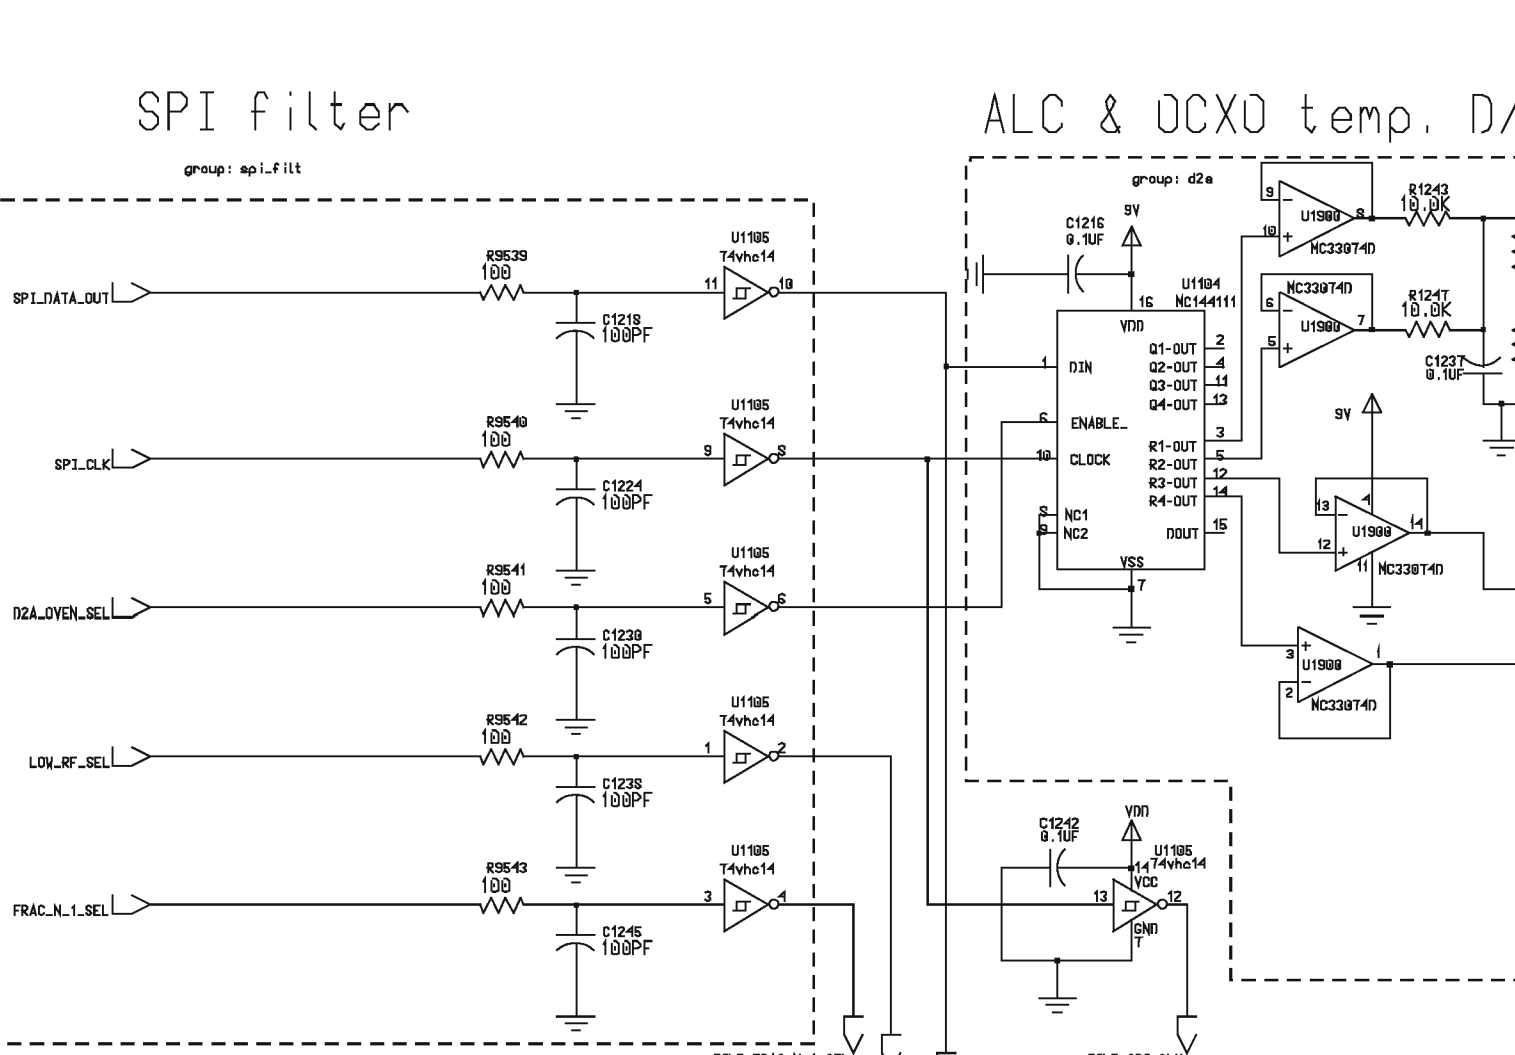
SPI filter

group: spi_filt

ALC & OCXO temp. D/

group: d2a

SPI_DATA_OUT

R9539
100

C1218
100PF

U1105
74vhc14
11 10

SPI_CLK

R9540
100

C1224
100PF

U1105
74vhc14
9 8

D2A_OVEN_SEL

R9541
100

C1230
100PF

U1105
74vhc14
5 6

LOW_RF_SEL

R9542
100

C1238
100PF

U1105
74vhc14
1 2

FRAC_N_1_SEL

R9543
100

C1245
100PF

U1105
74vhc14
3 4

C1216
0.1UF

9V

U1104
MC144111

16
VDD
1 DIN
6 ENABLE_
10 CLOCK
8 NC1
9 NC2
VSS
7
Q1-OUT 2
Q2-OUT 4
Q3-OUT 11
Q4-OUT 13
R1-OUT 3
R2-OUT 5
R3-OUT 12
R4-OUT 14
DOUT 15

9
10
U1900
8
MC33074D

R1243
10.0K

MC33074D
6
5
U1900
7

R1247
10.0K

C1237
0.1UF

9V

13
12
U1900
4
11
14
MC33074D

3
2
U1900
1
MC33074D

C1242
0.1UF

VDD

U1105
74vhc14
14
VCC
13
12
GND
7